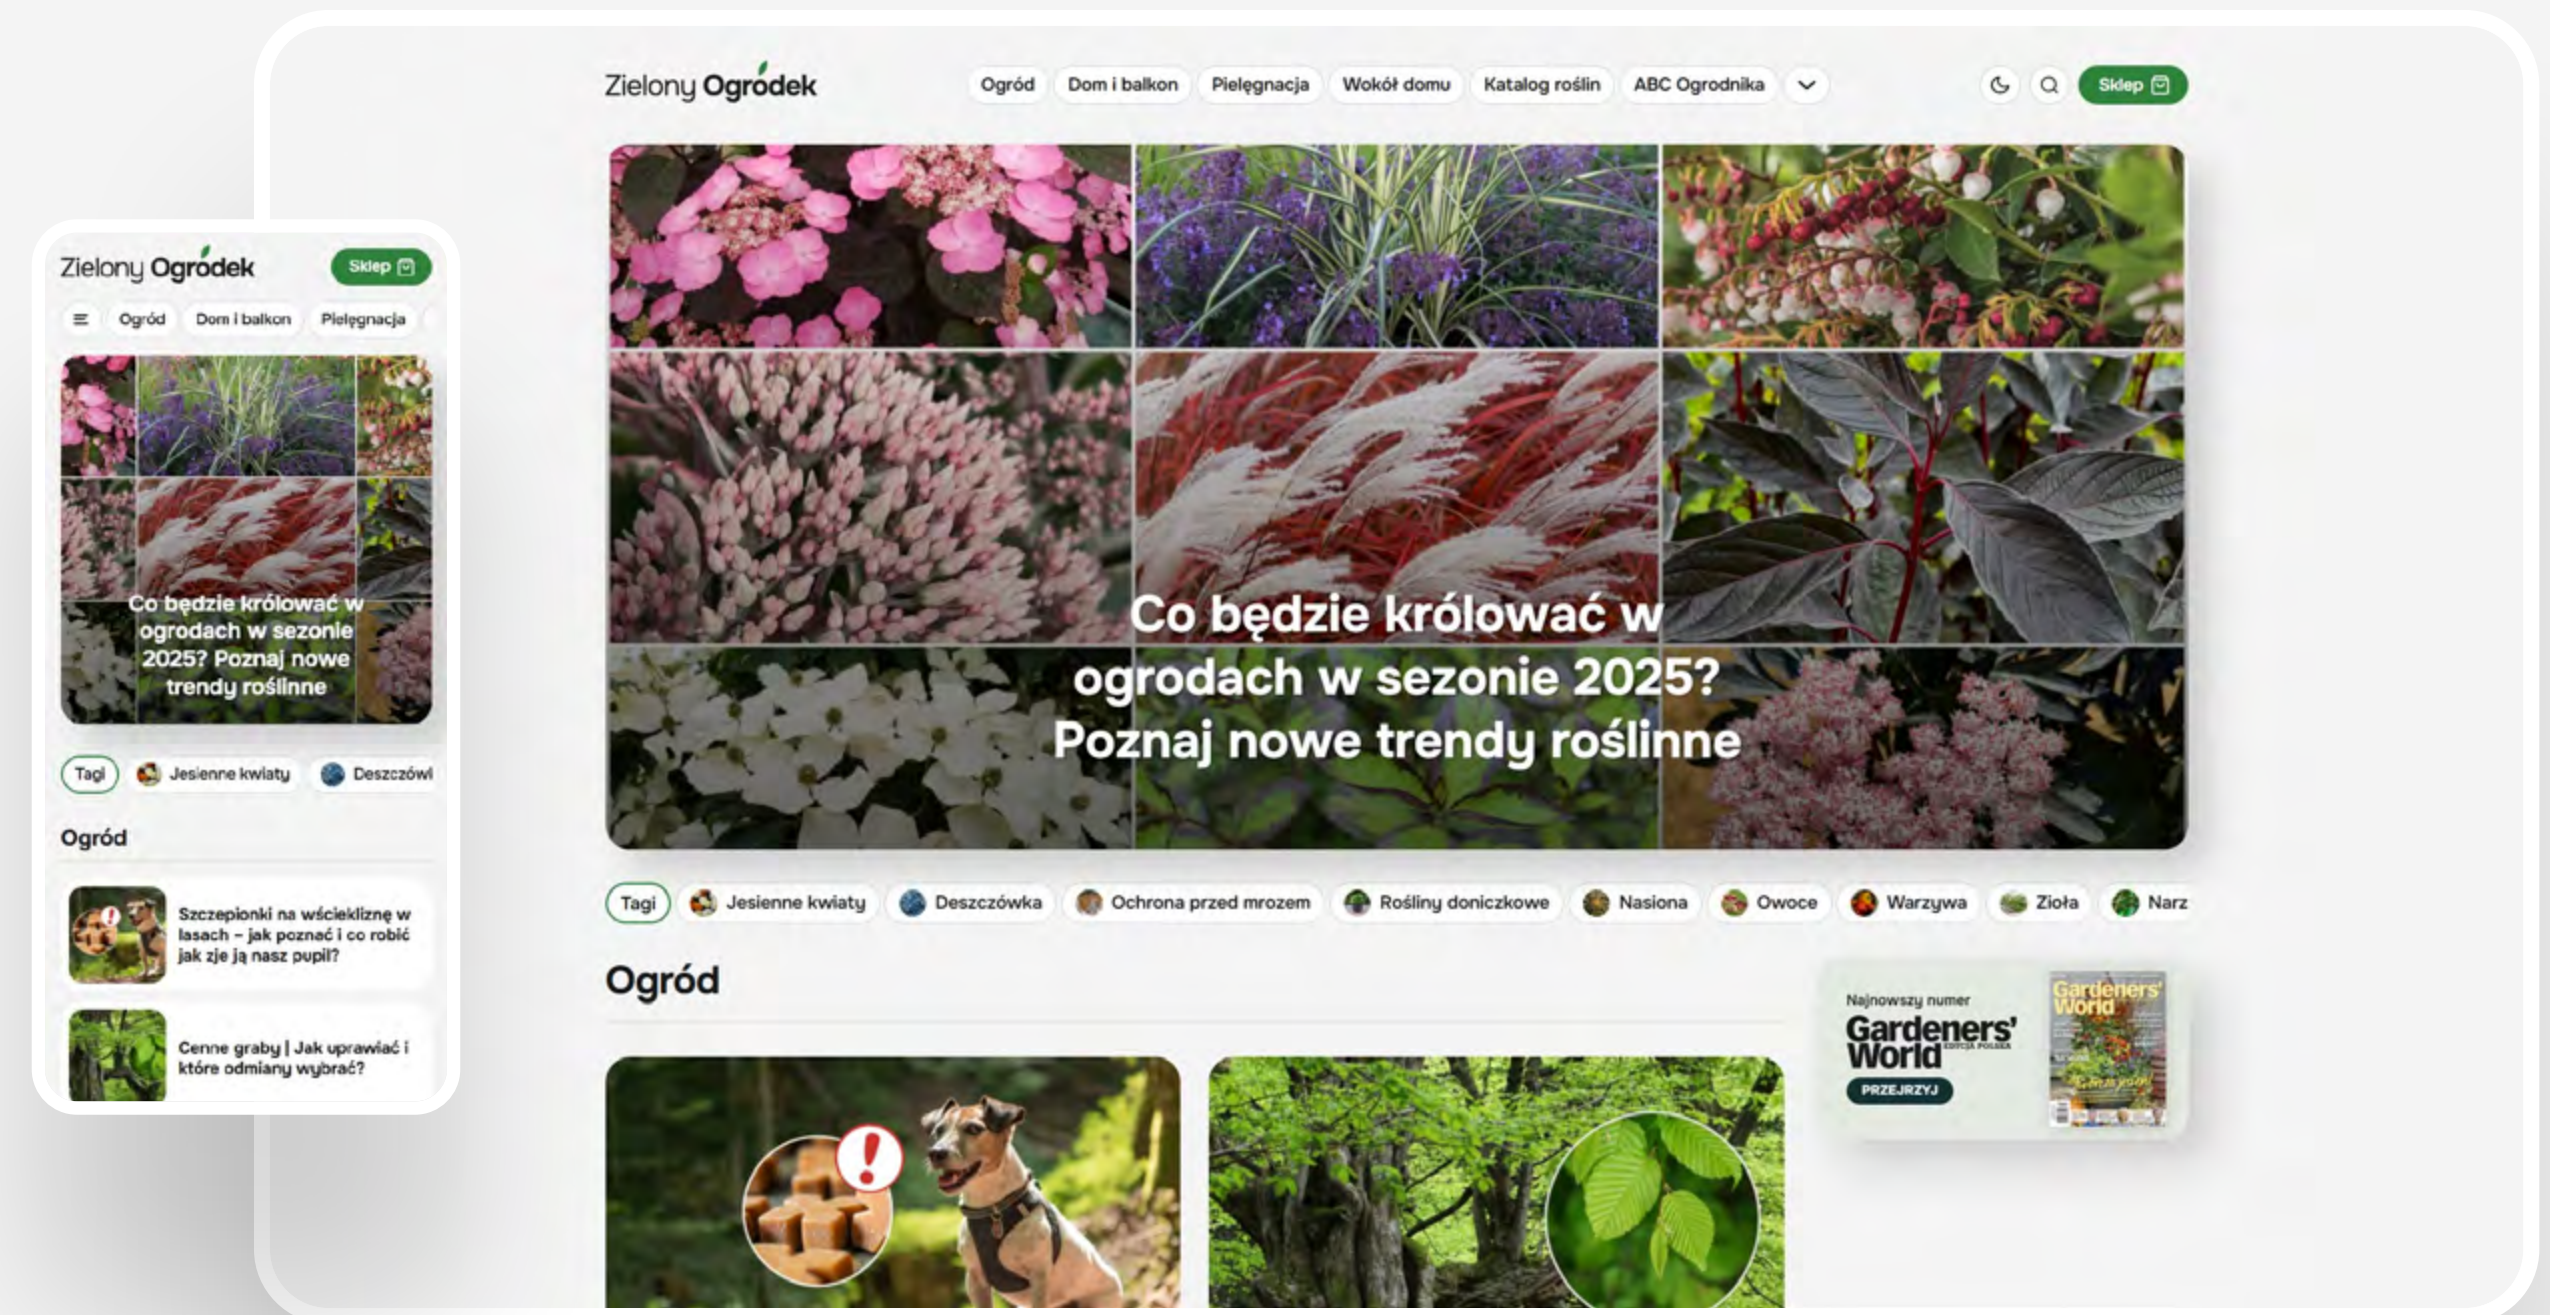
Zielony Ogródek

Sklep

Ogród Dom i balkon Pielęgnacja

Co będzie królować w ogrodach w sezonie 2025? Poznaj nowe trendy roślinne

Tagi Jesienne kwiaty Deszczówl

Ogród

Szczepionki na wściekliznę w lasach – jak poznać i co robić jak zje ją nasz pupil?

Cenne graby | Jak uprawiać i które odmiany wybrać?

Zielony Ogródek

Ogród Dom i balkon Pielęgnacja Wokół domu Katalog roślin ABC Ogrodnika

Sklep

Co będzie królować w ogrodach w sezonie 2025? Poznaj nowe trendy roślinne

Tagi Jesienne kwiaty Deszczówka Ochrona przed mrozem Rośliny doniczkowe Nasiona Owoce Warzywa Zioła Narz

Ogród

Najnowszy numer
Gardeners' World
EDYCJA POLSKA
PRZEJRZYJ

Gardeners' World